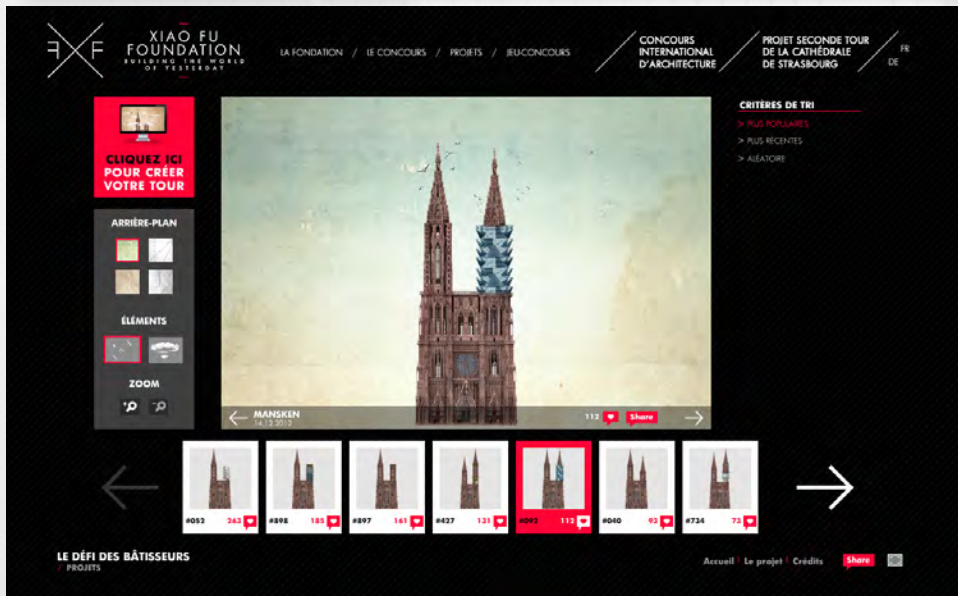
XIAO FU FOUNDATION
BUILDING THE WORLD OF YESTERDAY

LA FONDATION / LE CONCOURS / PROJETS / JEU-CONCOURS

CONCOURS INTERNATIONAL D'ARCHITECTURE

PROJET SECONDE TOUR DE LA CATHÉDRALE DE STRASBOURG

FR
DE

CLIQUEZ ICI POUR CRÉER VOTRE TOUR

ARRIÈRE-PLAN

ÉLÉMENTS

ZOOM

MANSKEN
14.12.2012

112 Share

CRITÈRES DE TRI
> PLUS POPULAIRES
> PLUS RECENTES
> ALÉATOIRE

#052 263
#898 185
#897 161
#427 131
#092 112
#040 93
#734 72

LE DÉFI DES BÂTISSEURS
/ PROJETS

Accueil | Le projet | Crédits

Share